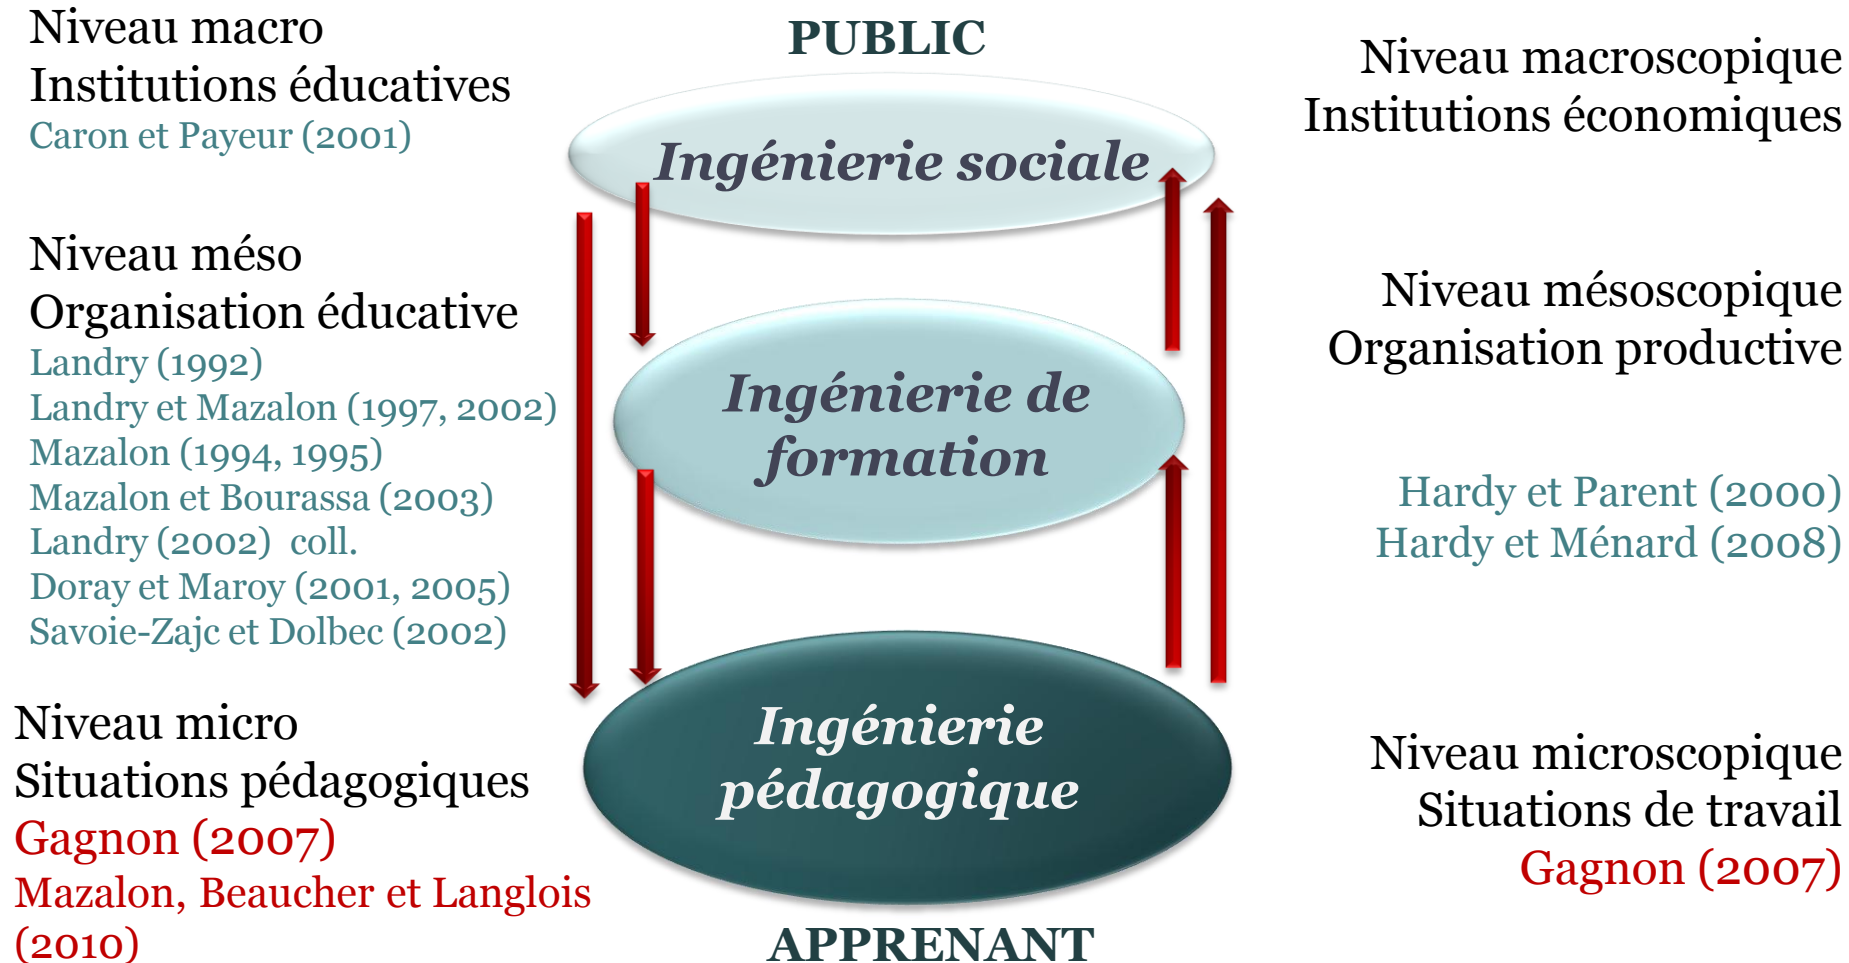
Niveau macro
Institutions éducatives
Caron et Payeur (2001)

PUBLIC

Niveau macroscopique
Institutions économiques

Ingénierie sociale

Niveau méso
Organisation éducative
Landry (1992)
Landry et Mazalon (1997, 2002)
Mazalon (1994, 1995)
Mazalon et Bourassa (2003)
Landry (2002) coll.
Doray et Maroy (2001, 2005)
Savoie-Zajc et Dolbec (2002)

Ingénierie de formation

Niveau mésoscopique
Organisation productive

Hardy et Parent (2000)
Hardy et Ménard (2008)

Niveau micro
Situations pédagogiques
Gagnon (2007)
Mazalon, Beaucher et Langlois (2010)

Ingénierie pédagogique

Niveau microscopique
Situations de travail
Gagnon (2007)

APPRENANT